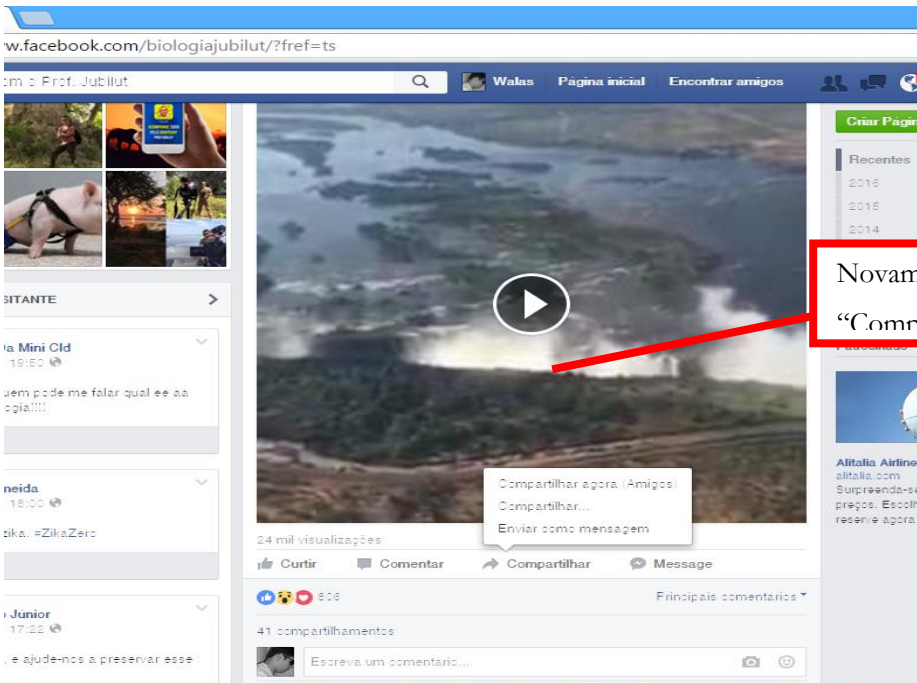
w.facebook.com/biologiajubilut/?fref=ts

m o Prof. Jubilut

Walas Página inicial Encontrar amigos

Criar Págin

Recentes
2016
2015
2014

Novam
"Comp

SITANTE

a Mini Cld
19:50
uem pode me falar qual ee aa ogia!!!!

neida
16:00
zika. #ZikaZero

Junior
17:22
, e ajude-nos a preservar esse

Compartilhar agora (Amigos)
Compartilhar...
Enviar como mensagem

24 mil visualizações

Curtir Comentar Compartilhar Message

806 Principais comentários

41 compartilhamentos

Escreva um comentário...

Alitalia Airline
alitalia.com
Surpreenda-se preços. Escolh reserve agora.